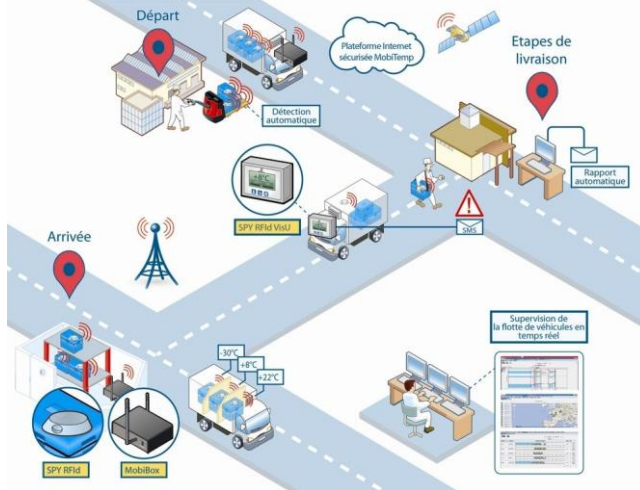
Départ

Plateforme Internet sécurisée MobiTemp

Etapes de livraison

Détection automatique

Rapport automatique

SPY RFId VisU

SMS

Arrivée

Supervision de la flotte de véhicules en temps réel

-30°C
+8°C
+22°C

SPY RFId

MobiBox